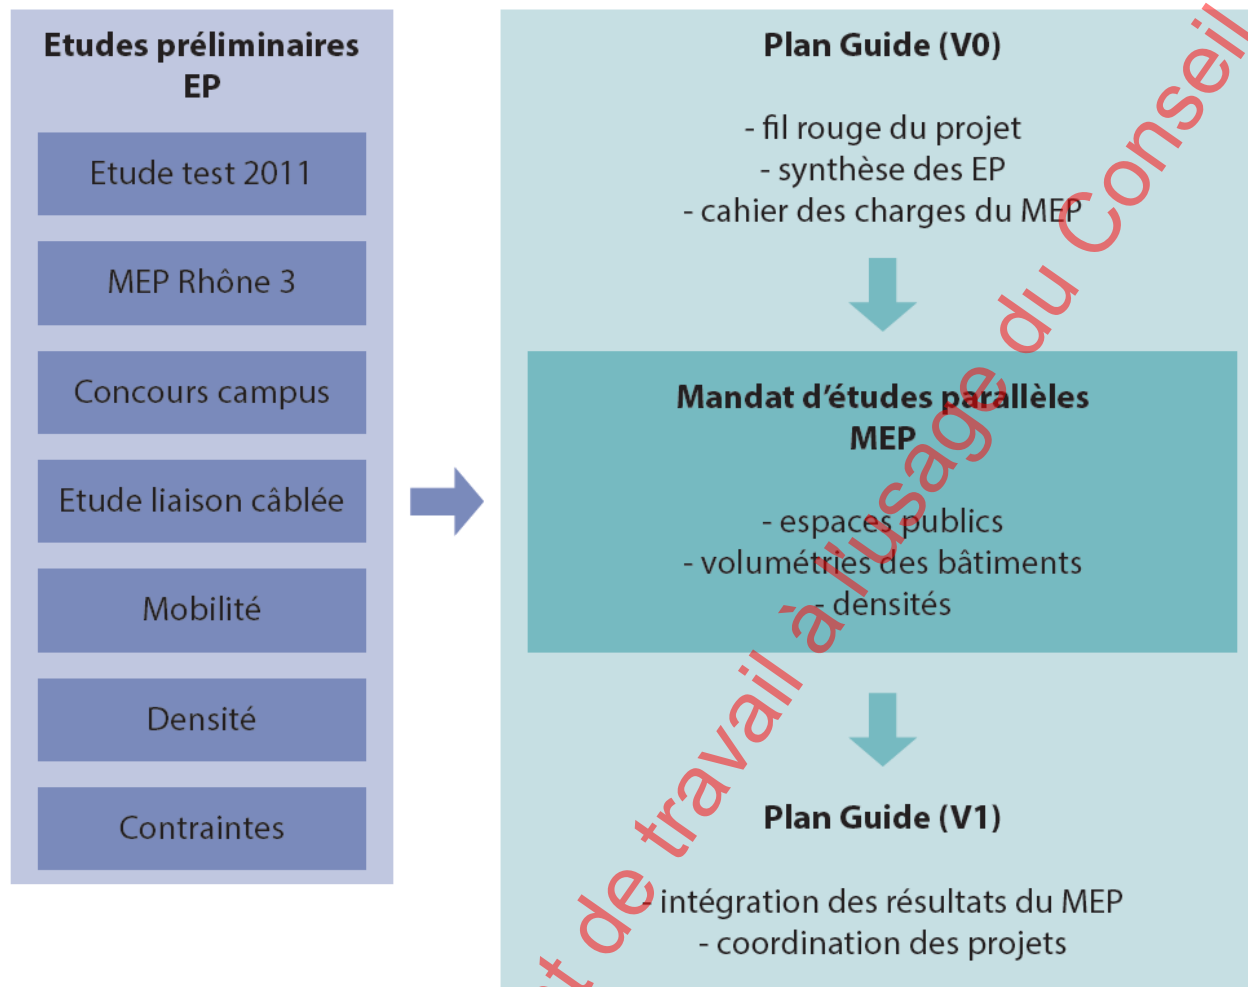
Etudes préliminaires
EP

Etude test 2011

MEP Rhône 3

Concours campus

Etude liaison câblée

Mobilité

Densité

Contraintes

Plan Guide (V0)

- fil rouge du projet
- synthèse des EP
- cahier des charges du MEP

Mandat d'études parallèles
MEP

- espaces publics
- volumétries des bâtiments
- densités

Plan Guide (V1)

- intégration des résultats du MEP
- coordination des projets

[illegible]t de travail à l'usage du Conseil